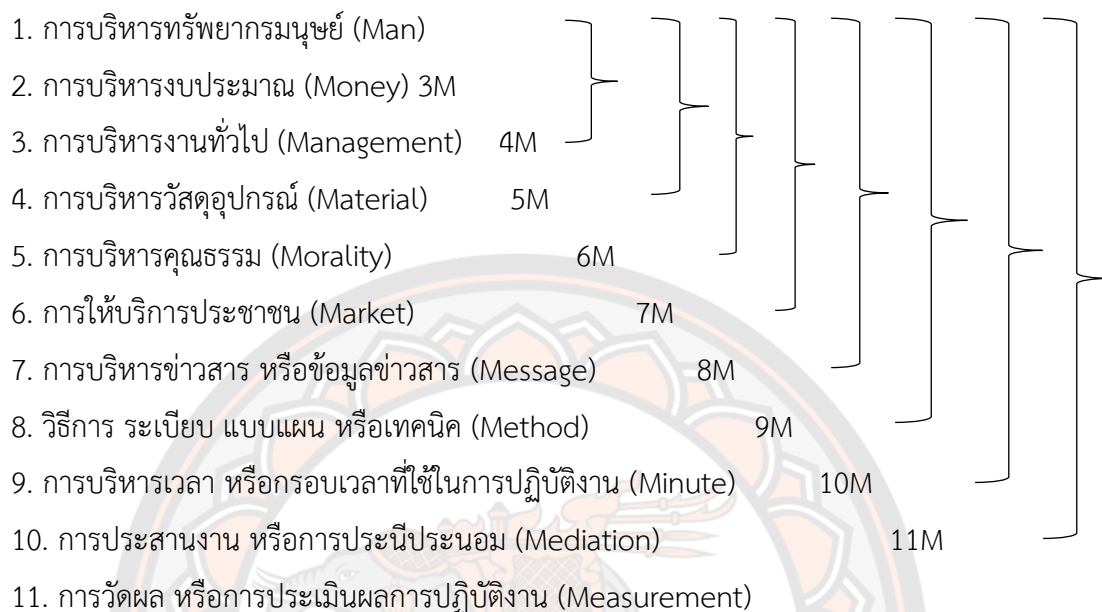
1. การบริหารทรัพยากรมนุษย์ (Man)

2. การบริหารงบประมาณ (Money) 3M

3. การบริหารงานทั่วไป (Management) 4M

4. การบริหารวัสดุอุปกรณ์ (Material) 5M

5. การบริหารคุณธรรม (Morality) 6M

6. การให้บริการประชาชน (Market) 7M

7. การบริหารข่าวสาร หรือข้อมูลข่าวสาร (Message) 8M

8. วิธีการ ระเบียบ แบบแผน หรือเทคนิค (Method) 9M

9. การบริหารเวลา หรือกรอบเวลาที่ใช้ในการปฏิบัติงาน (Minute) 10M

10. การประสานงาน หรือการประนีประนอม (Mediation) 11M

11. การวัดผล หรือการประเมินผลการปฏิบัติงาน (Measurement)